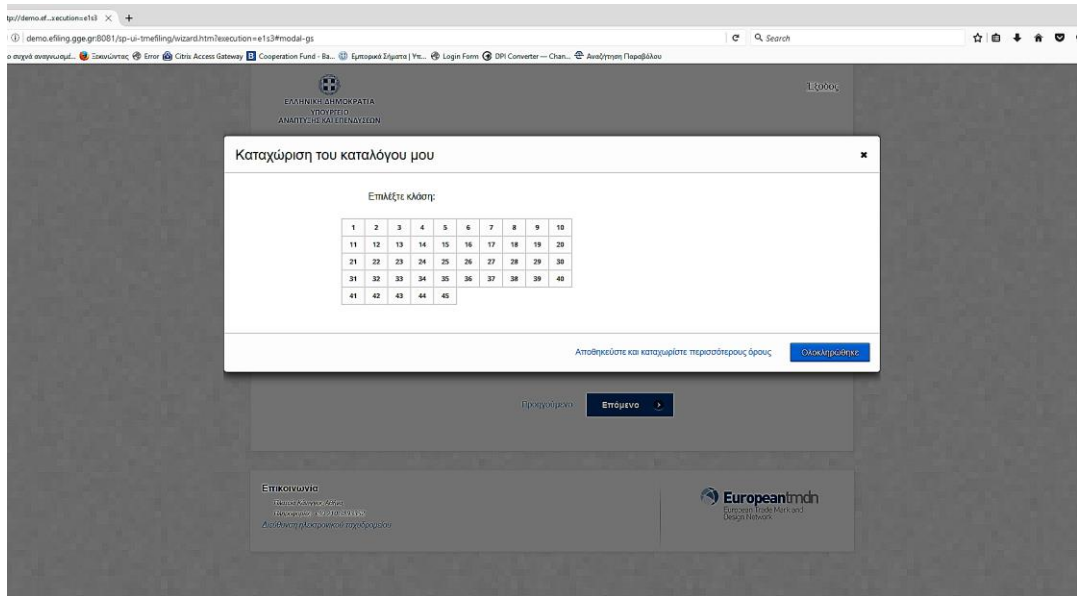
tp://demo.ef...ecution=e1s3 × +

demo.efiling.gge.gr:8081/sp-ui-tmefiling/wizard.htm?execution=e1s3#modal-gs

Search

ο συχνά αναγνωσμέ... Ξεκινώντας Error Citrix Access Gateway Cooperation Fund - Ba... Εμπορικά Σήματα | Υπ... Login Form DPI Converter — Chan... Αναζήτηση Παραβόλου

ΕΛΛΗΝΙΚΗ ΔΗΜΟΚΡΑΤΙΑ
ΥΠΟΥΡΓΕΙΟ
ΑΝΑΠΤΥΞΗΣ ΚΑΙ ΕΠΕΝΔΥΣΕΩΝ

Έξοδος

Καταχώριση του καταλόγου μου

×

Επιλέξτε κλάση:

| 1 | 2 | 3 | 4 | 5 | 6 | 7 | 8 | 9 | 10 |
|---|---|---|---|---|---|---|---|---|---|
| 11 | 12 | 13 | 14 | 15 | 16 | 17 | 18 | 19 | 20 |
| 21 | 22 | 23 | 24 | 25 | 26 | 27 | 28 | 29 | 30 |
| 31 | 32 | 33 | 34 | 35 | 36 | 37 | 38 | 39 | 40 |
| 41 | 42 | 43 | 44 | 45 | | | | | |

Αποθηκεύστε και καταχωρίστε περισσότερους όρους

Ολοκληρώθηκε

Προηγούμενο

Επόμενο

Επικοινωνία
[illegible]
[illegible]
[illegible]

Europeantmdn
European Trade Mark and Design Network